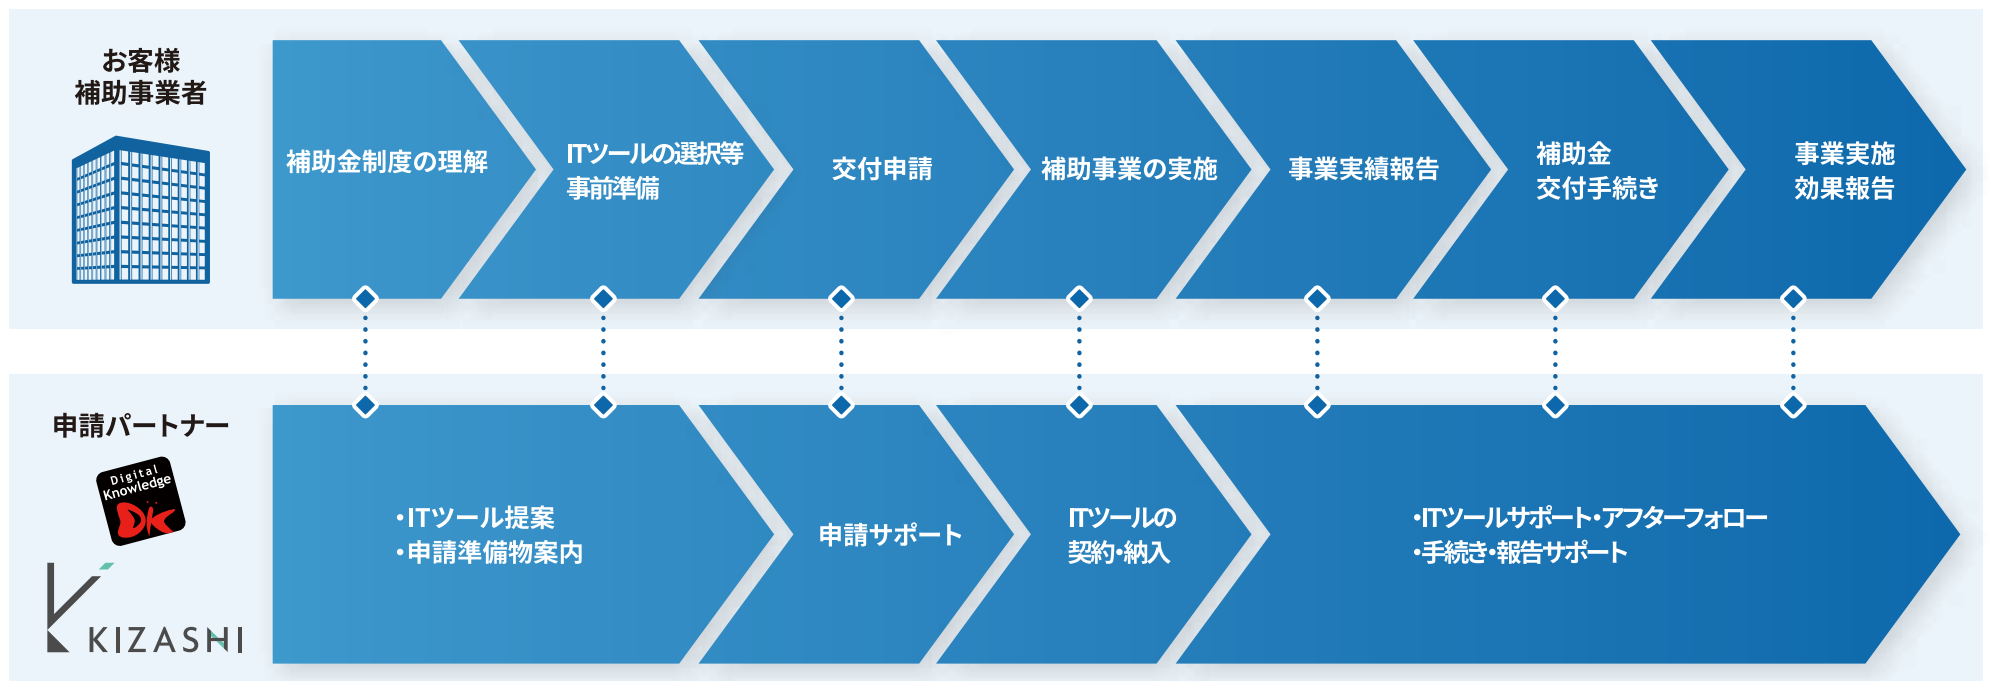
お客様
補助事業者

補助金制度の理解

ITツールの選択等
事前準備

交付申請

補助事業の実施

事業実績報告

補助金
交付手続き

事業実施
効果報告

申請パートナー

Digital Knowledge

DK

KIZASHI

・ITツール提案
・申請準備物案内

申請サポート

ITツールの
契約・納入

・ITツールサポート・アフターフォロー
・手続き・報告サポート